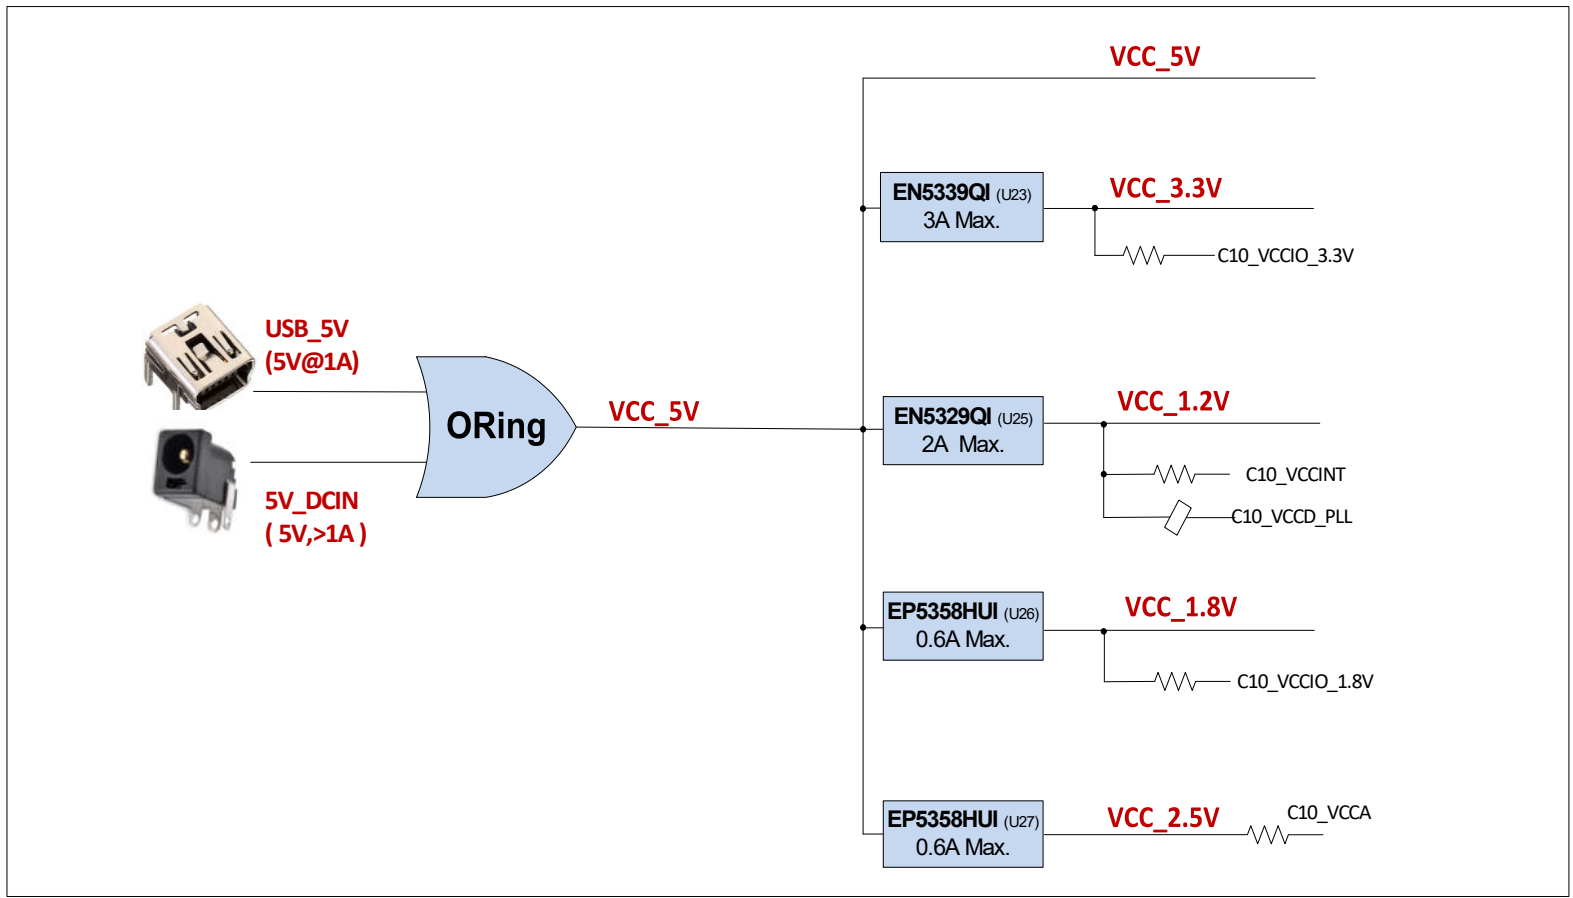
VCC_5V

EN5339QI (U23)
3A Max.

VCC_3.3V

C10_VCCIO_3.3V

USB_5V
(5V@1A)

ORing

VCC_5V

EN5329QI (U25)
2A Max.

VCC_1.2V

C10_VCCINT

C10_VCCD_PLL

5V_DCIN
( 5V,>1A )

EP5358HUI (U26)
0.6A Max.

VCC_1.8V

C10_VCCIO_1.8V

EP5358HUI (U27)
0.6A Max.

VCC_2.5V

C10_VCCA